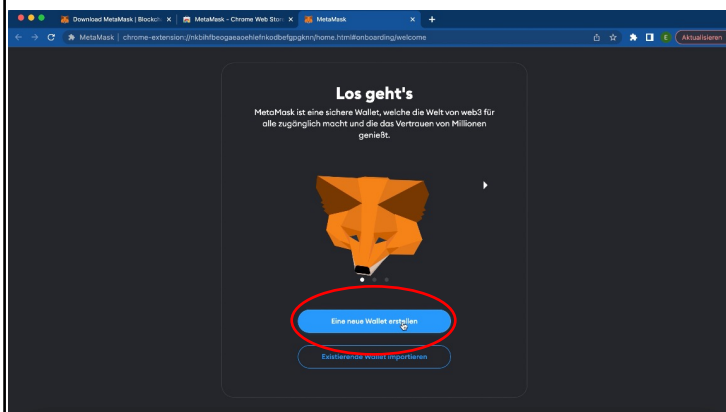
Download MetaMask | Blockch
MetaMask – Chrome Web Store
MetaMask
MetaMask | chrome-extension://nkbihfbeogaeaoehlefnkodbefgpgknn/home.html#onboarding/welcome
Aktualisieren

Los geht's

MetaMask ist eine sichere Wallet, welche die Welt von web3 für alle zugänglich macht und die das Vertrauen von Millionen genießt.

Eine neue Wallet erstellen

Existierende Wallet importieren